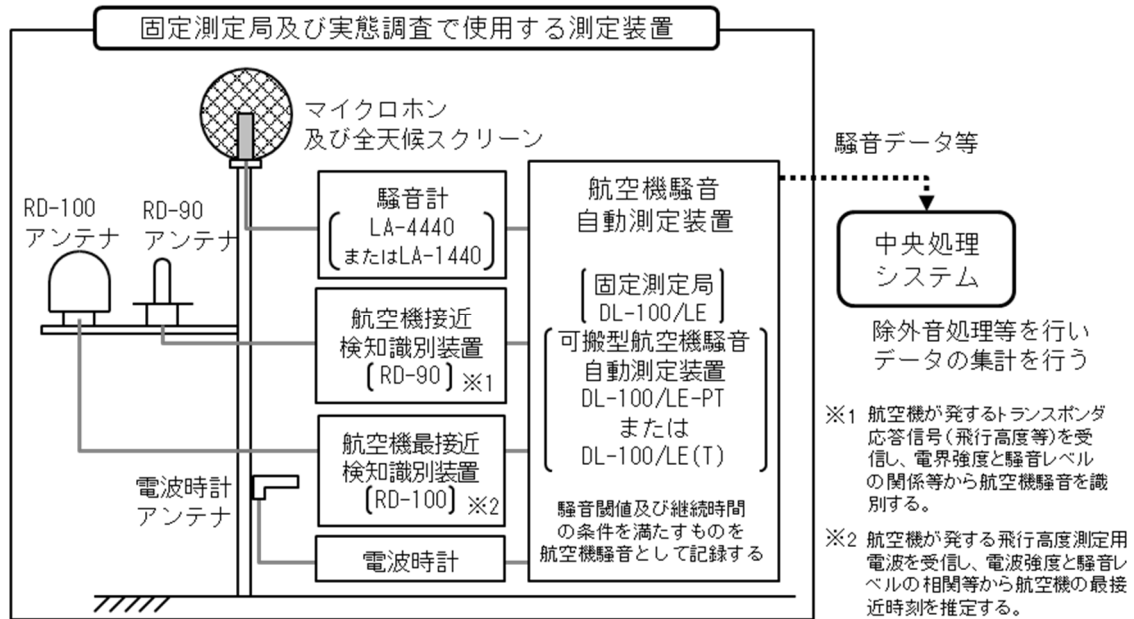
固定測定局及び実態調査で使用する測定装置

マイクロホン
及び全天候スクリーン

RD-100
アンテナ

RD-90
アンテナ

騒音計
LA-4440
またはLA-1440

航空機接近
検知識別装置
〔RD-90〕※1

航空機最接近
検知識別装置
〔RD-100〕※2

電波時計
アンテナ

電波時計

航空機騒音
自動測定装置

〔固定測定局〕
DL-100/LE
〔可搬型航空機騒音
自動測定装置
DL-100/LE-PT
または
DL-100/LE(T)〕

騒音閾値及び継続時間
の条件を満たすものを
航空機騒音として記録する

騒音データ等

中央処理
システム

除外音処理等を行い
データの集計を行う

※1 航空機が発するトランスポンダ応答信号(飛行高度等)を受信し、電界強度と騒音レベルの関係等から航空機騒音を識別する。

※2 航空機が発する飛行高度測定用電波を受信し、電波強度と騒音レベルの相関等から航空機の最接近時刻を推定する。